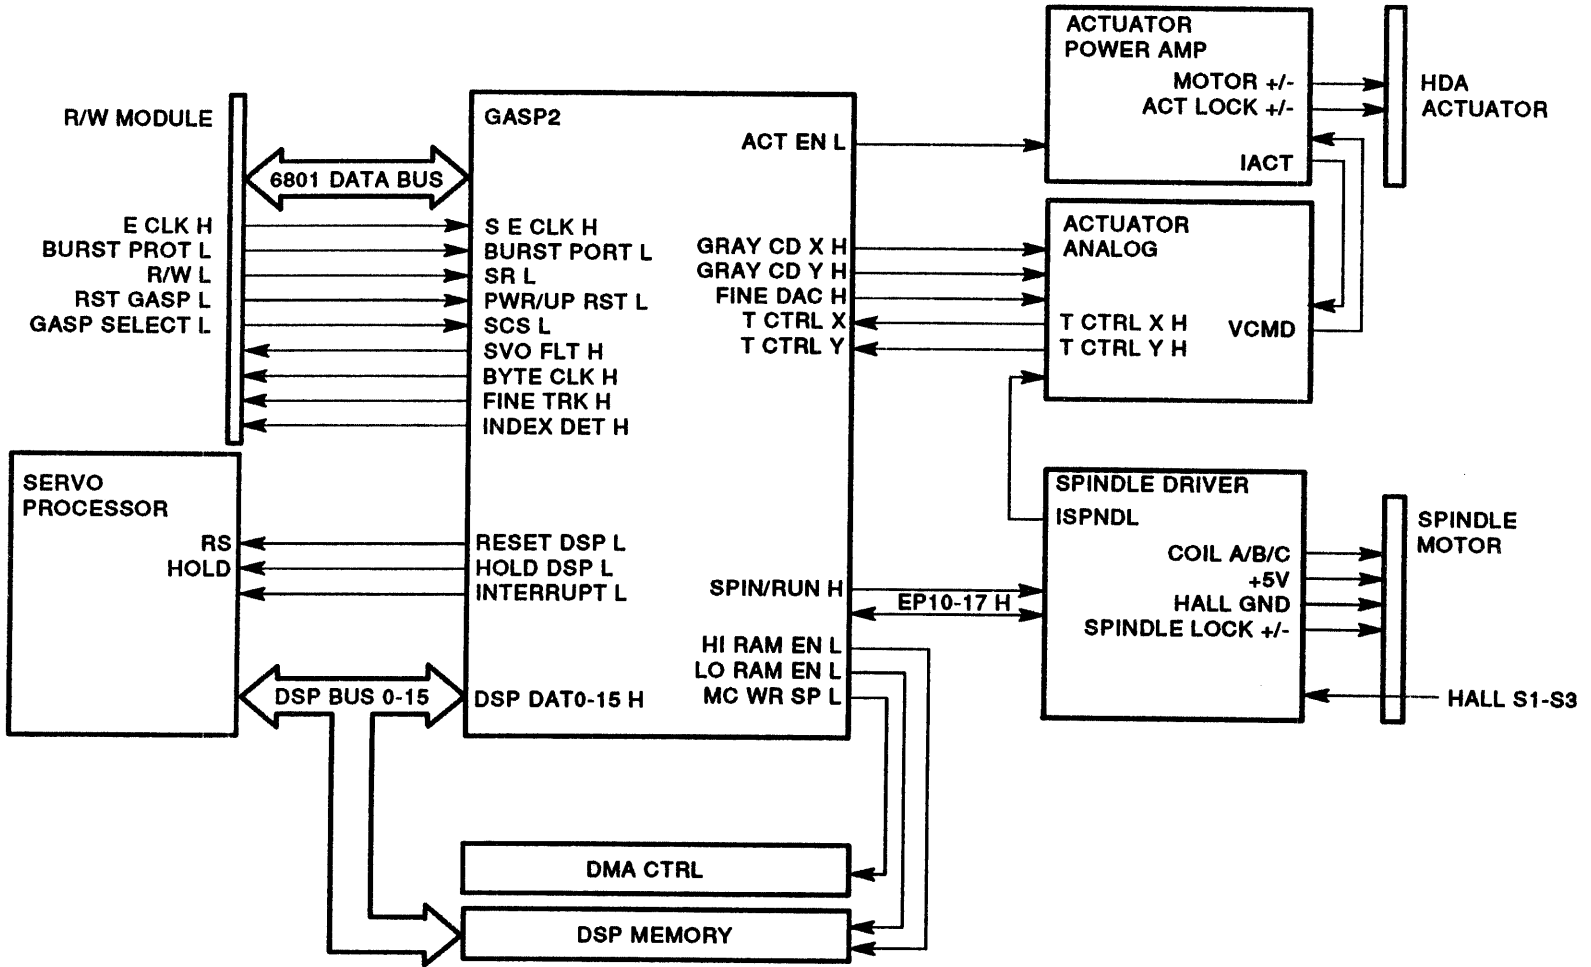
R/W MODULE

6801 DATA BUS

E CLK H
BURST PROT L
R/W L
RST GASP L
GASP SELECT L

GASP2

S E CLK H
BURST PORT L
SR L
PWR/UP RST L
SCS L
SVO FLT H
BYTE CLK H
FINE TRK H
INDEX DET H

ACT EN L

GRAY CD X H
GRAY CD Y H
FINE DAC H
T CTRL X
T CTRL Y

ACTUATOR POWER AMP
MOTOR +/-
ACT LOCK +/-
IACT

HDA ACTUATOR

ACTUATOR ANALOG
T CTRL X H
T CTRL Y H
VCMD

SERVO PROCESSOR
RS
HOLD

RESET DSP L
HOLD DSP L
INTERRUPT L

SPIN/RUN H
EP10-17 H

HI RAM EN L
LO RAM EN L
MC WR SP L

DSP BUS 0-15
DSP DAT0-15 H

SPINDLE DRIVER
ISPNDL
COIL A/B/C
+5V
HALL GND
SPINDLE LOCK +/-

SPINDLE MOTOR

HALL S1-S3

DMA CTRL

DSP MEMORY